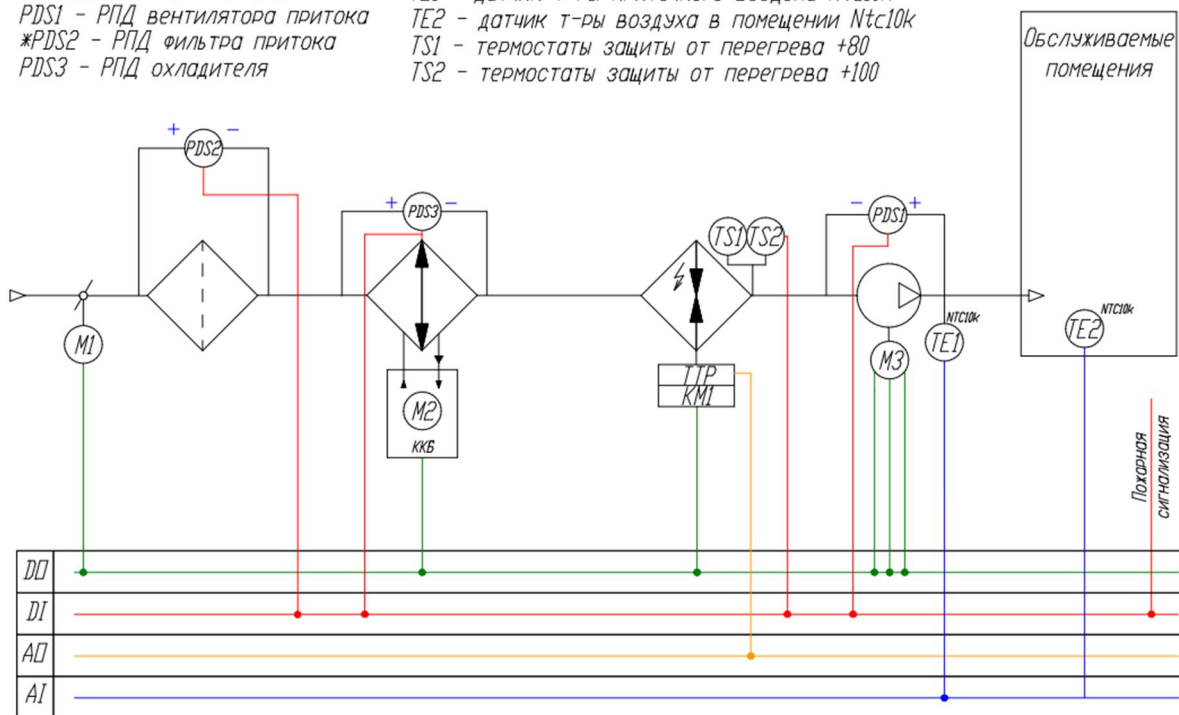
PDS1 - РПД вентилятора притока
*PDS2 - РПД фильтра притока
PDS3 - РПД охладителя

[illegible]
TE2 - датчик т-ры воздуха в помещении Ntc10k
TS1 - термостаты защиты от перегрева +80
TS2 - термостаты защиты от перегрева +100

Обслуживаемые помещения

+ PDS2 −

+ PDS3 −

TS1 TS2

− PDS1 +

M1

M2
ККБ

ТТР
КМ1

M3

NTC10k
TE1

NTC10k
TE2

Пожарная сигнализация

DO
DI
AO
AI